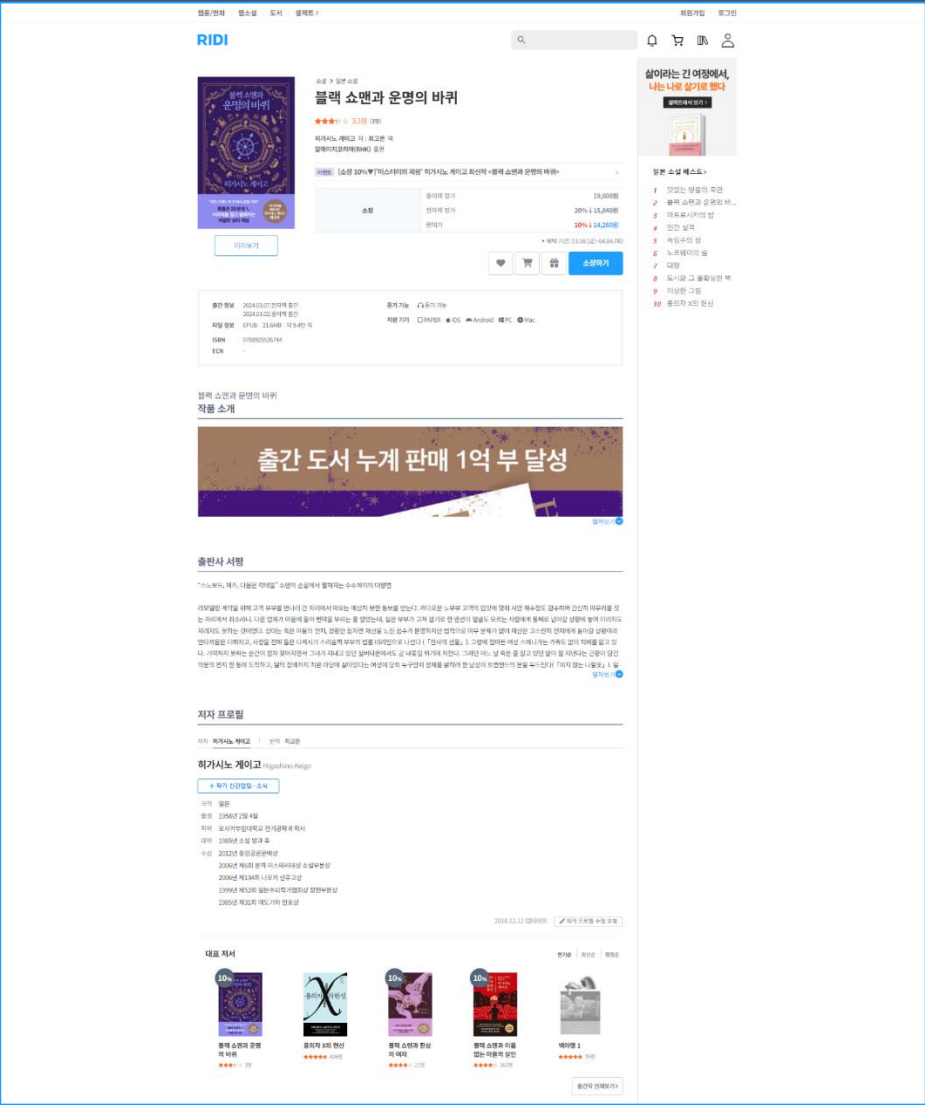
웹툰/만화 웹소설 도서 셀렉트 회원가입 로그인

RIDI

소설 > 일본 소설
블랙 쇼맨과 운명의 바퀴
3.3점 (39)
히가시노 게이고 저 · 최고은 역
알에이치코리아(RHK) 출판

미리보기

이벤트 [소설 10%▼] '미스터리의 제왕' 히가시노 게이고 최신작 <블랙 쇼맨과 운명의 바퀴>

| 소장 | 종이책 정가 | 19,800원 |
|---|---|---|
| | 전자책 정가 | 20% ↓ 15,840원 |
| | 판매가 | 10% ↓ 14,260원 |

• 혜택 기간: 03.06.(금)~04.04.(토)

소장하기

출간 정보 2024.03.07. 전자책 출간 2024.03.02. 종이책 출간
파일 정보 EPUB · 21.6MB · 약 9.4만 자
ISBN 9788925526794
ECN -
듣기 기능 듣기 기능
지원 기기 PAPER iOS Android PC Mac

블랙 쇼맨과 운명의 바퀴
작품 소개

출간 도서 누계 판매 1억 부 달성

펼쳐보기

출판사 서평

"스노보드, 체스, 다음은 마법일" 쇼맨의 손길에서 펼쳐지는 수수께끼의 대향연

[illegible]

펼쳐보기

저자 프로필

저자 히가시노 게이고 번역 최고은

히가시노 게이고 Higashino Keigo

+ 작가 신간알림 · 소식

국적 일본
출생 1958년 2월 4일
학력 오사카부립대학교 전기공학과 학사
데뷔 1985년 소설 방과 후
수상 2012년 중앙공론문예상
2006년 제6회 본격 미스테리대상 소설부문상
2006년 제134회 나오키 산주고상
1999년 제52회 일본추리작가협회상 장편부문상
1985년 제31회 에도가와 란포상

2016.12.12. 업데이트 작가 프로필 수정 요청

대표 저서
인기순 최신순 평점순

10% 블랙 쇼맨과 운명의 바퀴 39
용의자 X의 헌신 4068
10% 블랙 쇼맨과 환상의 여자 219
10% 블랙 쇼맨과 이름 없는 마을의 살인 3620
백야행 1 7595

출간작 전체보기

삶이라는 긴 여정에서, 나는 나로 살기로 했다
알라딘에서 보기 >

일본 소설 베스트 >
1 잿빛은 땅콩의 죽엔
2 블랙 쇼맨과 운명의 바...
3 마토로시카의 방
4 인간 실격
5 속임수의 섬
6 노르웨이의 숲
7 대망
8 도시와 그 불확실한 벽
9 이상한 그림
10 용의자 X의 헌신